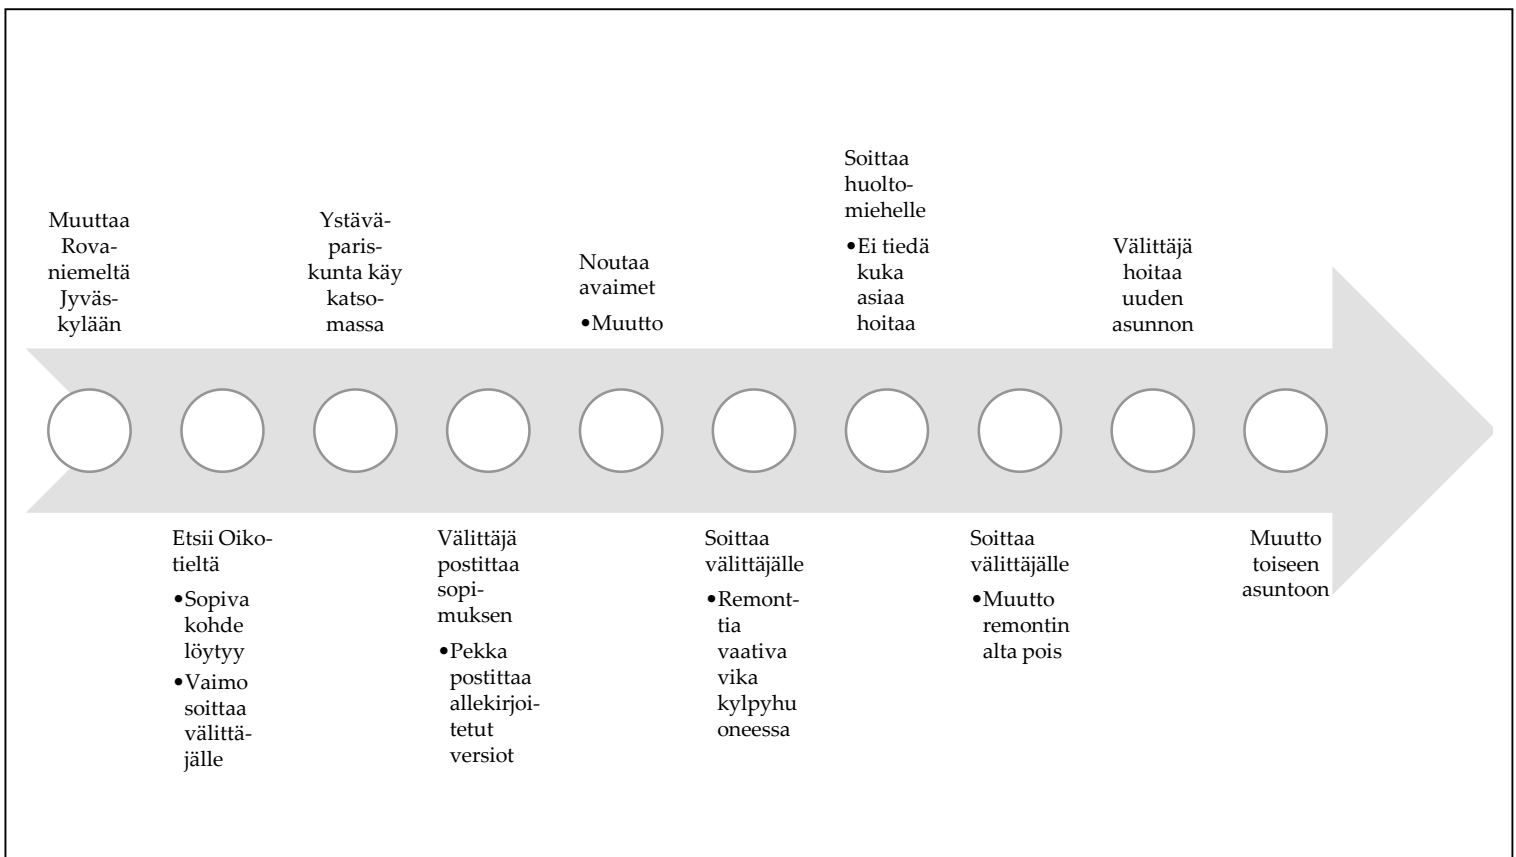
Muuttaa Rovaniemeltä Jyväskylään

Etsii Oikotieltä
•Sopiva kohde löytyy
•Vaimo soittaa välittäjälle

Ystäväpariskunta käy katsomassa

Välittäjä postittaa sopimuksen
•Pekka postittaa allekirjoitetut versiot

Noutaa avaimet
•Muutto

Soittaa välittäjälle
•Remonttia vaativa vika kylpyhuoneessa

Soittaa huoltomiehelle
•Ei tiedä kuka asiaa hoitaa

Soittaa välittäjälle
•Muutto remontin alta pois

Välittäjä hoitaa uuden asunnon

Muutto toiseen asuntoon